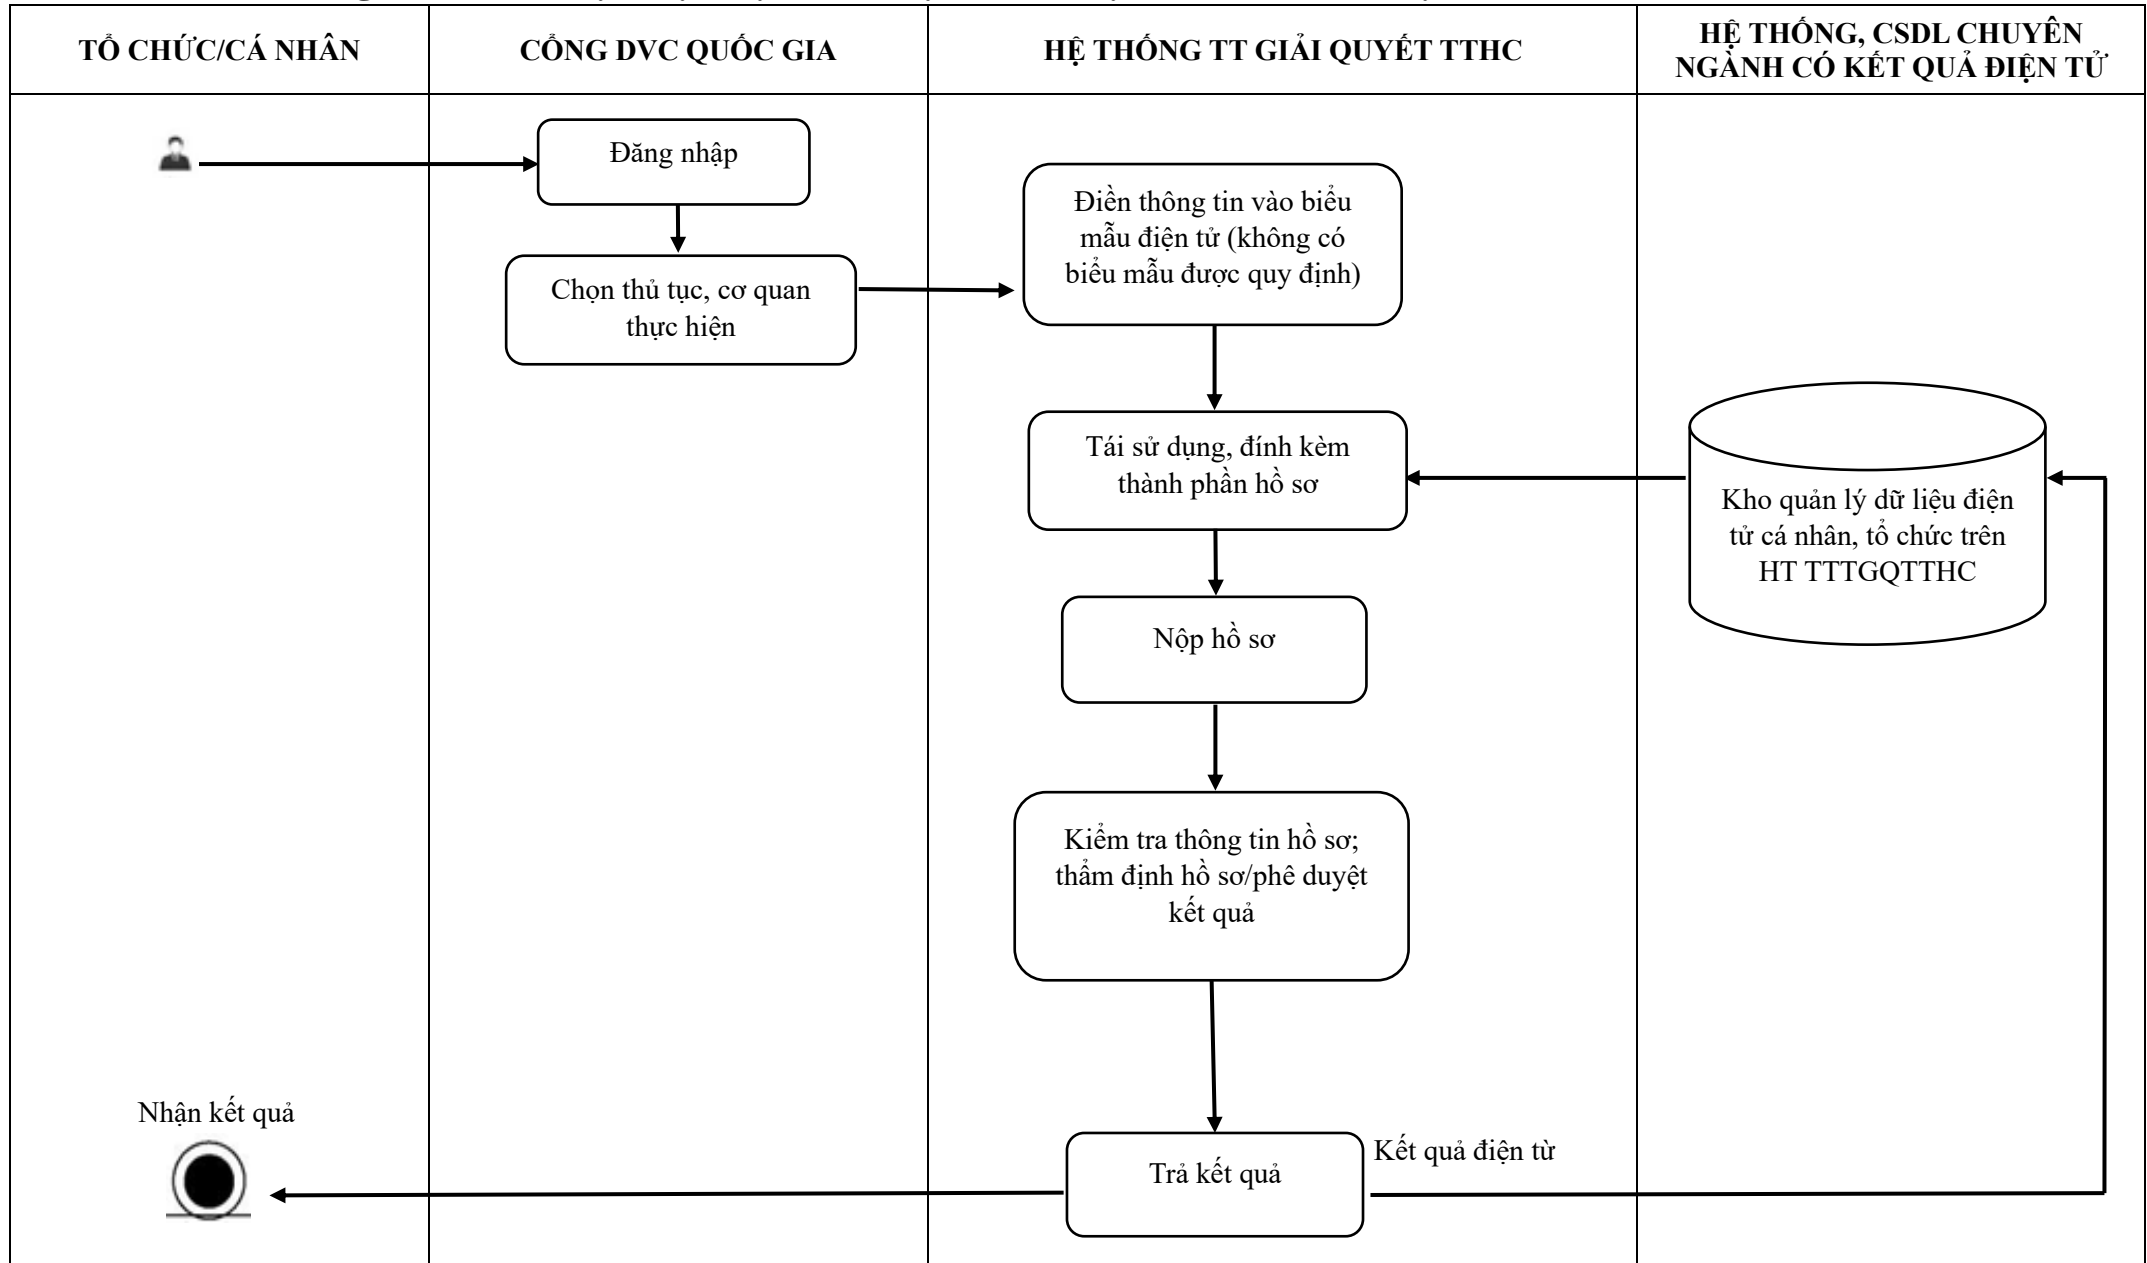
TỔ CHỨC/CÁ NHÂN

CỔNG DVC QUỐC GIA

HỆ THỐNG TT GIẢI QUYẾT TTHC

HỆ THỐNG, CSDL CHUYÊN NGÀNH CÓ KẾT QUẢ ĐIỆN TỬ

Đăng nhập

Chọn thủ tục, cơ quan thực hiện

Điền thông tin vào biểu mẫu điện tử (không có biểu mẫu được quy định)

Tái sử dụng, đính kèm thành phần hồ sơ

Kho quản lý dữ liệu điện tử cá nhân, tổ chức trên HT TTTGQTTHC

Nộp hồ sơ

Kiểm tra thông tin hồ sơ; thẩm định hồ sơ/phê duyệt kết quả

Nhận kết quả

Trả kết quả

Kết quả điện tử